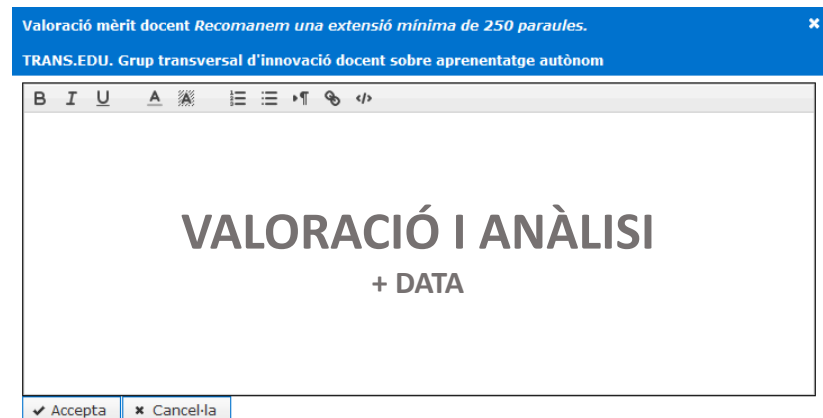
Valoració mèrit docent *Recomanem una extensió mínima de 250 paraules.*

TRANS.EDU. Grup transversal d'innovació docent sobre aprenentatge autònom

B I U A A

VALORACIÓ I ANÀLISI
+ DATA

✔ Accepta ✖ Cancel·la